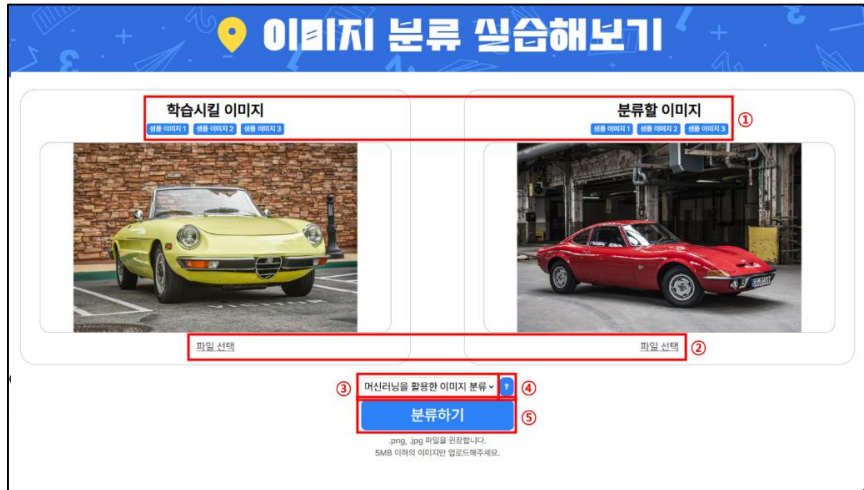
이미지 분류 실습해보기

학습시킬 이미지

샘플 이미지 1 샘플 이미지 2 샘플 이미지 3

분류할 이미지

샘플 이미지 1 샘플 이미지 2 샘플 이미지 3

①

파일 선택

파일 선택

②

③ 머신러닝을 활용한 이미지 분류 ? ④

분류하기 ⑤

.png, .jpg 파일을 권장합니다.
5MB 이하의 이미지만 업로드해주세요.